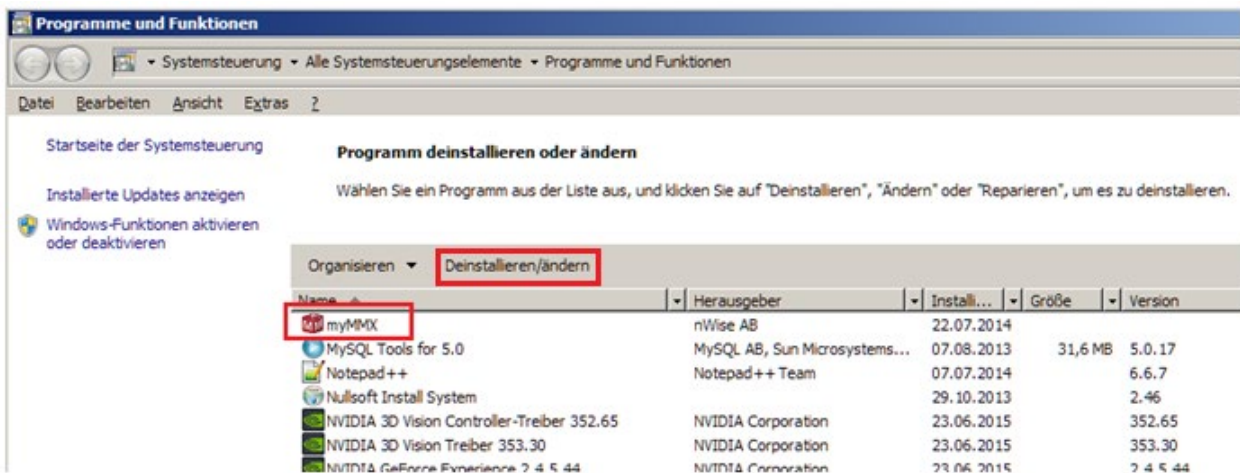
Programme und Funktionen

▸ Systemsteuerung ▸ Alle Systemsteuerungselemente ▸ Programme und Funktionen

Datei Bearbeiten Ansicht Extras ?

Startseite der Systemsteuerung

Installierte Updates anzeigen

Windows-Funktionen aktivieren oder deaktivieren

Programm deinstallieren oder ändern

Wählen Sie ein Programm aus der Liste aus, und klicken Sie auf "Deinstallieren", "Ändern" oder "Reparieren", um es zu deinstallieren.

Organisieren ▾ Deinstallieren/ändern

| Name | Herausgeber | Installi... | Größe | Version |
|---|---|---|---|---|
| myMMX | nWise AB | 22.07.2014 | | |
| MySQL Tools for 5.0 | MySQL AB, Sun Microsystems... | 07.08.2013 | 31,6 MB | 5.0.17 |
| Notepad++ | Notepad++ Team | 07.07.2014 | | 6.6.7 |
| Nullsoft Install System | | 29.10.2013 | | 2.46 |
| NVIDIA 3D Vision Controller-Treiber 352.65 | NVIDIA Corporation | 23.06.2015 | | 352.65 |
| NVIDIA 3D Vision Treiber 353.30 | NVIDIA Corporation | 23.06.2015 | | 353.30 |
| NVIDIA GeForce Experience 2.4.5.44 | NVIDIA Corporation | 23.06.2015 | | 2.4.5.44 |